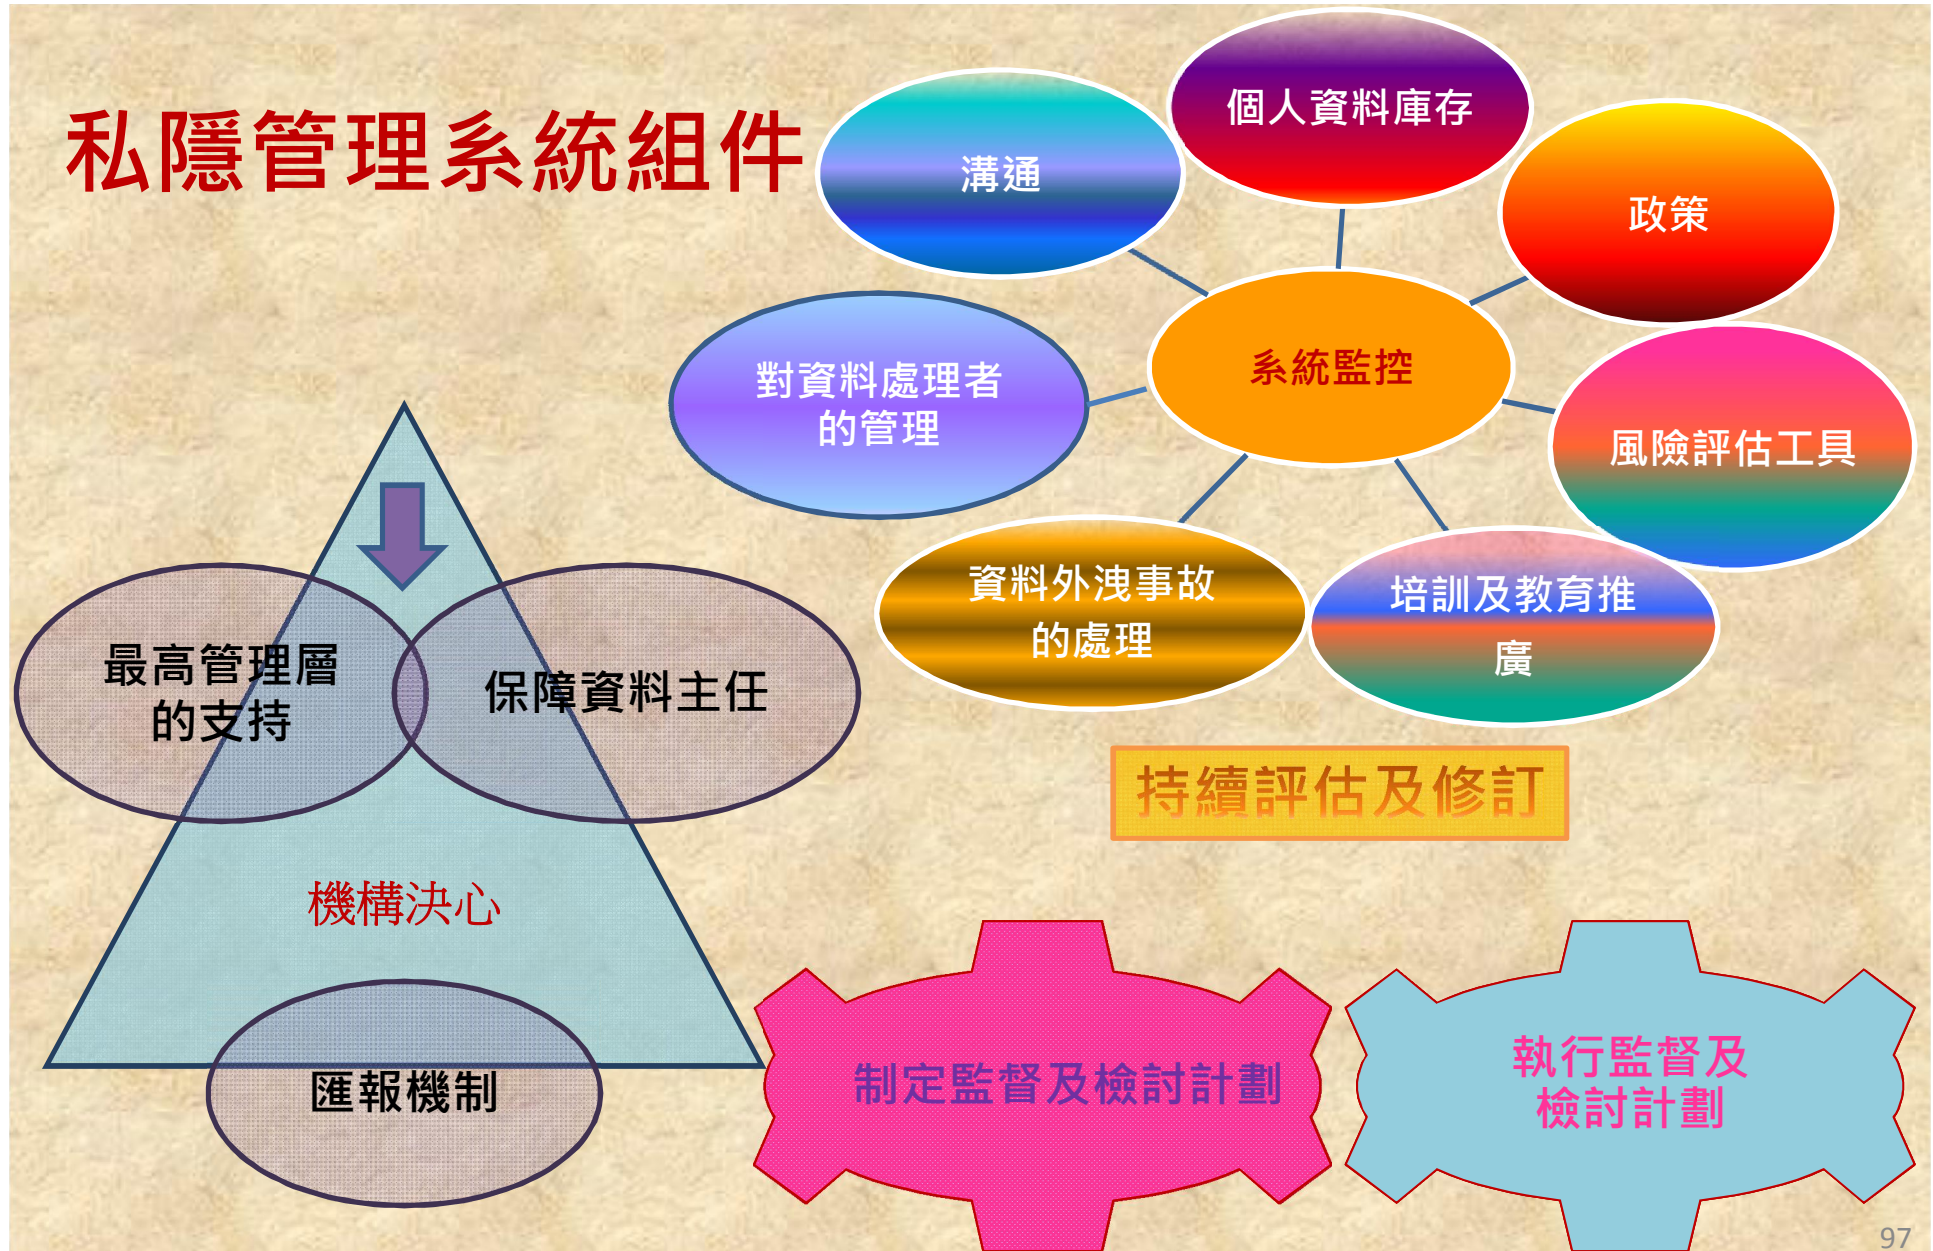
私隱管理系統組件

個人資料庫存

溝通

政策

系統監控

對資料處理者的管理

風險評估工具

資料外洩事故的處理

培訓及教育推廣

最高管理層的支持

保障資料主任

持續評估及修訂

機構決心

匯報機制

制定監督及檢討計劃

執行監督及檢討計劃

97